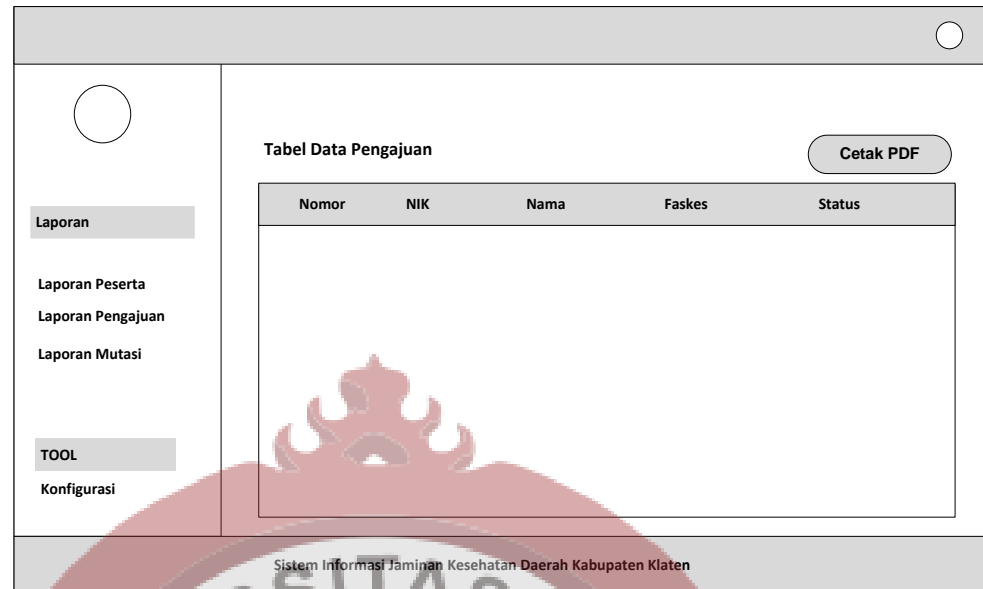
Tabel Data Pengajuan

Cetak PDF

| Nomor | NIK | Nama | Faskes | Status |
|---|---|---|---|---|

Laporan

Laporan Peserta

Laporan Pengajuan

Laporan Mutasi

TOOL

Konfigurasi

Sistem Informasi Jaminan Kesehatan Daerah Kabupaten Klaten